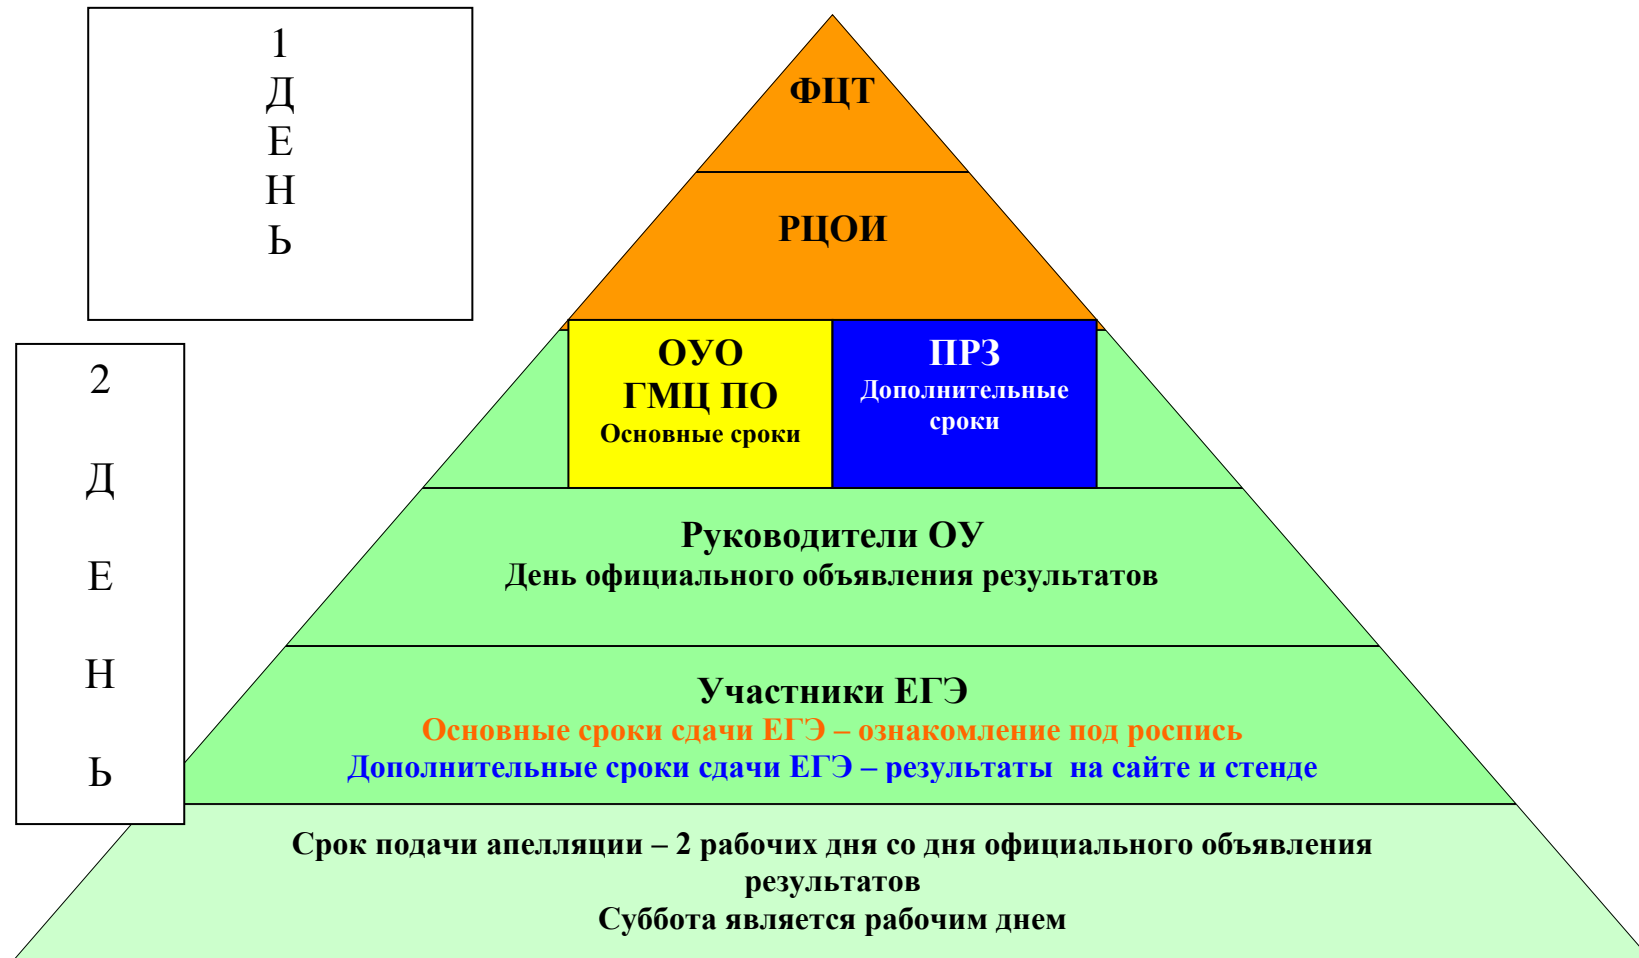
1
Д
Е
Н
Ь

2
Д
Е
Н
Ь

ФЦТ

РЦОИ

ОУО
ГМЦ ПО
Основные сроки

ПРЗ
Дополнительные сроки

Руководители ОУ
День официального объявления результатов

Участники ЕГЭ
Основные сроки сдачи ЕГЭ – ознакомление под роспись
Дополнительные сроки сдачи ЕГЭ – результаты на сайте и стенде

Срок подачи апелляции – 2 рабочих дня со дня официального объявления результатов
Суббота является рабочим днем